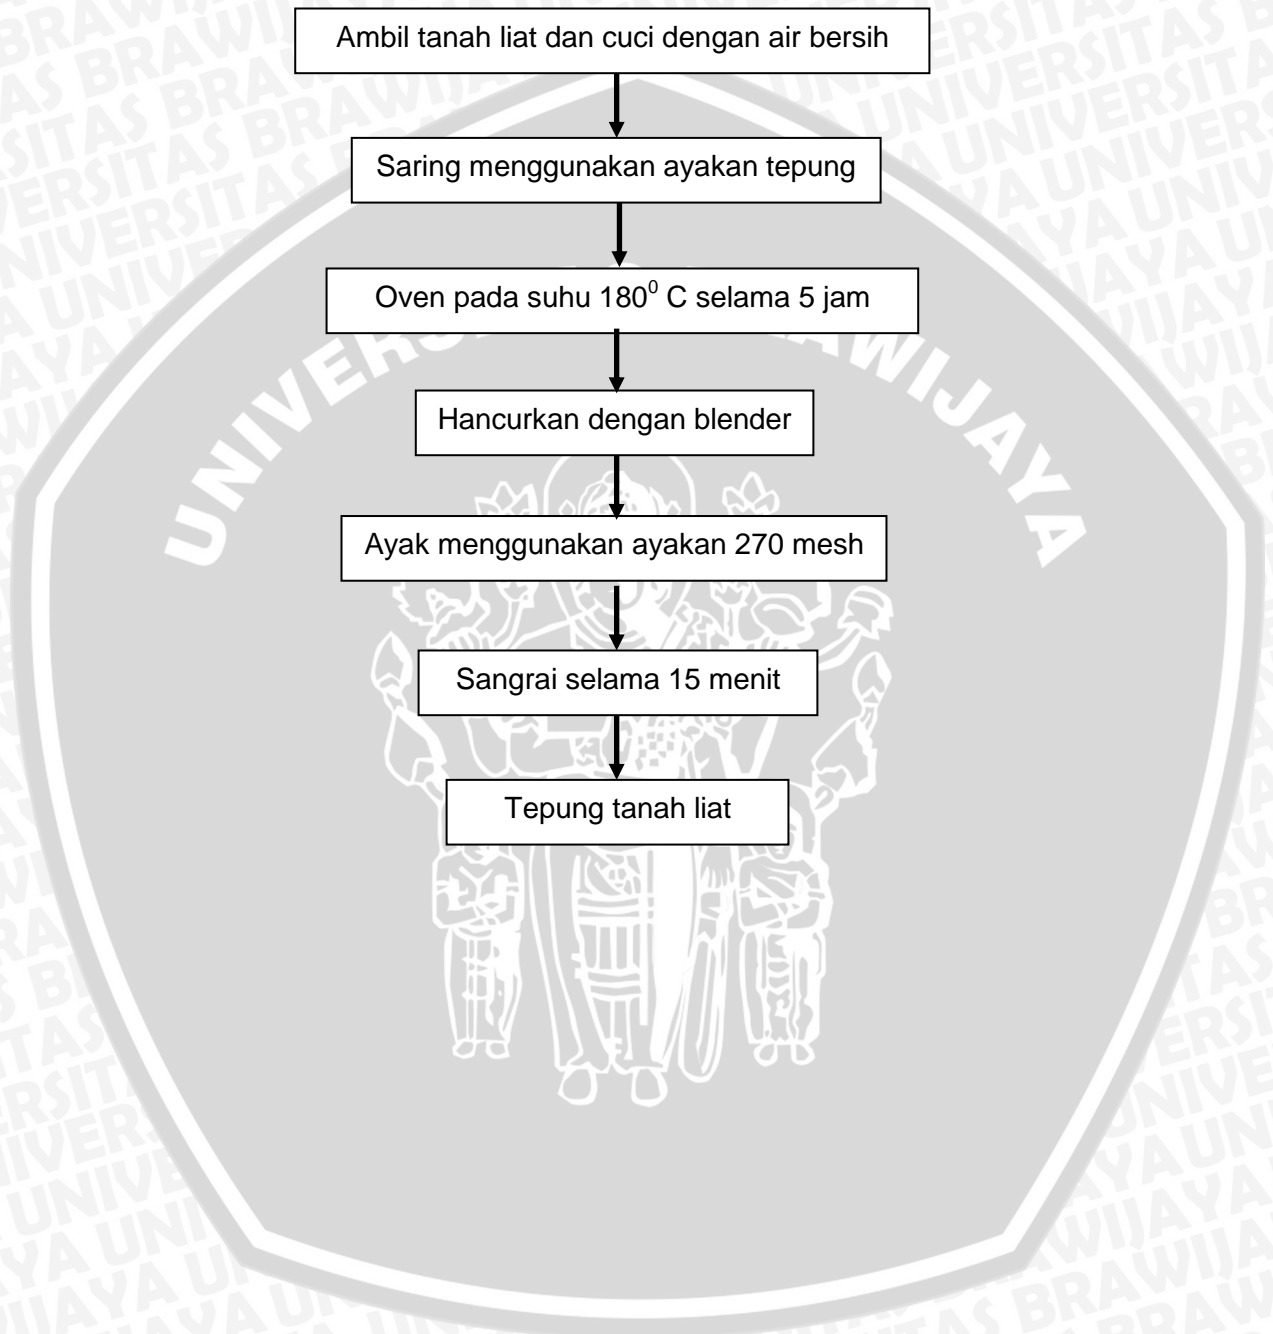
Ambil tanah liat dan cuci dengan air bersih

Saring menggunakan ayakan tepung

Oven pada suhu $180^0$ C selama 5 jam

Hancurkan dengan blender

Ayak menggunakan ayakan 270 mesh

Sangrai selama 15 menit

Tepung tanah liat

UNIVERSITAS BRAWIJAYA